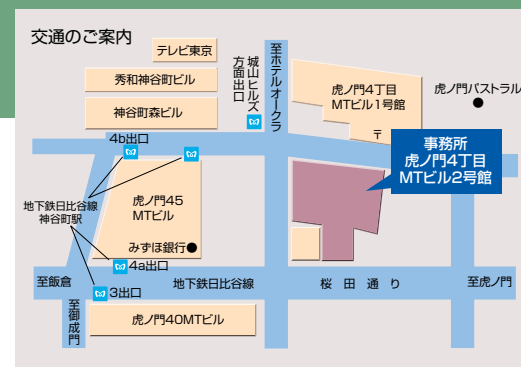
交通のご案内

テレビ東京

秀和神谷町ビル

神谷町森ビル

城山ヒルズ方面出口

至ホテルオークラ

虎ノ門4丁目 MTビル1号館

〒

虎ノ門パストラル

4b出口

事務所 虎ノ門4丁目 MTビル2号館

地下鉄日比谷線 神谷町駅

虎ノ門45 MTビル

みずほ銀行

4a出口

至飯倉

地下鉄日比谷線

桜田通り

至虎ノ門

3出口

至御成門

虎ノ門40MTビル